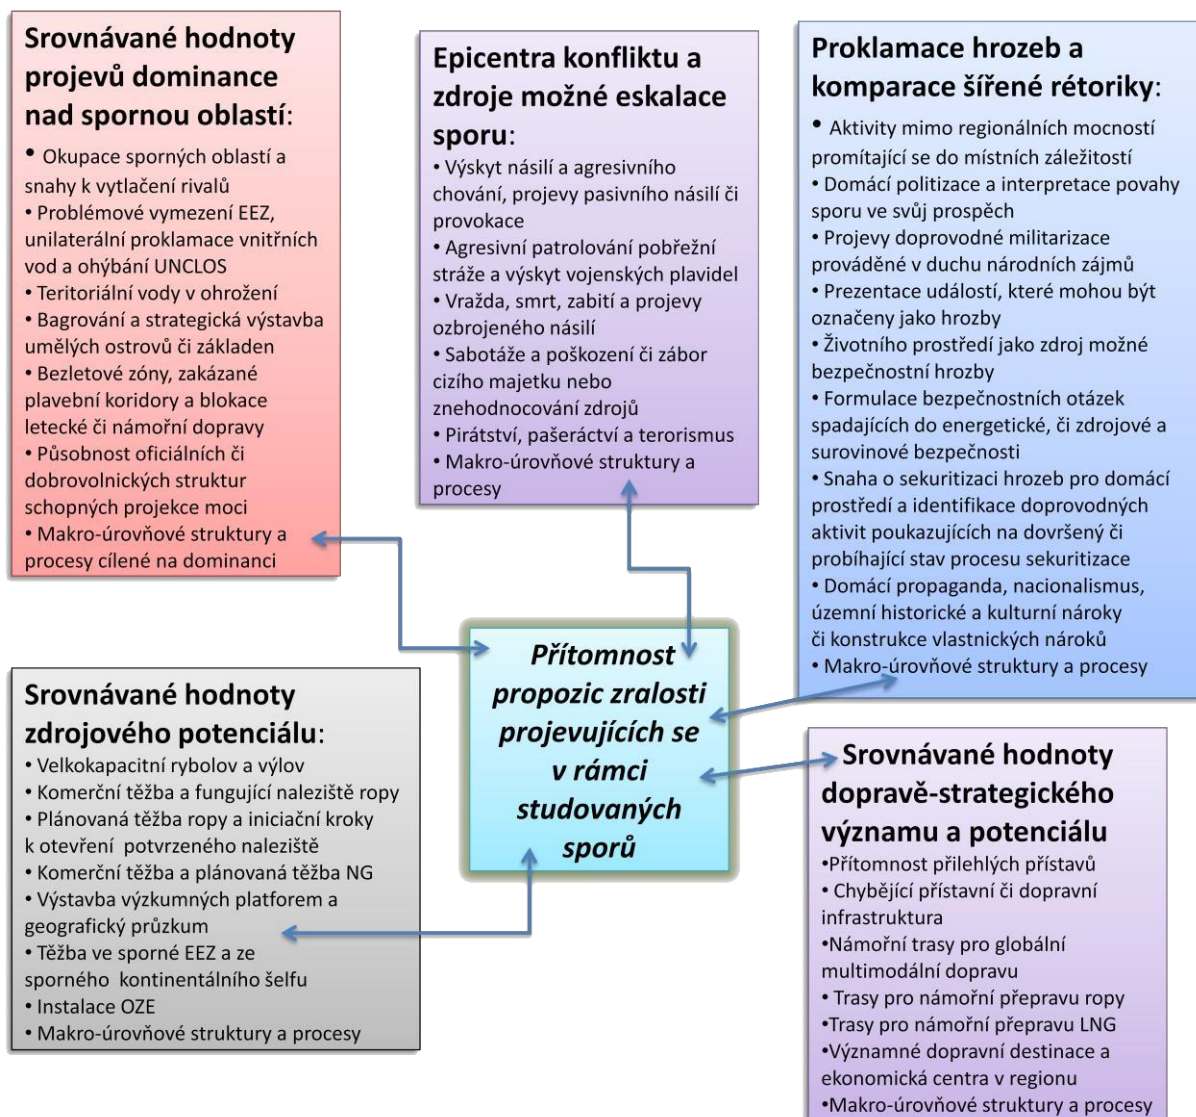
Srovnávané hodnoty projevů dominance nad spornou oblastí:

• Okupace sporných oblastí a snahy k vytlačení rivalů
• Problémové vymezení EEZ, unilaterální proklamace vnitřních vod a ohýbání UNCLOS
• Teritoriální vody v ohrožení
• Bagrování a strategická výstavba umělých ostrovů či základen
• Bezletové zóny, zakázané plavební koridory a blokace letecké či námořní dopravy
• Působnost oficiálních či dobrovolnických struktur schopných projekce moci
• Makro-úrovňové struktury a procesy cílené na dominanci

Epicentra konfliktu a zdroje možné eskalace sporu:

• Výskyt násilí a agresivního chování, projevy pasivního násilí či provokace
• Agresivní patrolování pobřežní stráže a výskyt vojenských plavidel
• Vražda, smrt, zabití a projevy ozbrojeného násilí
• Sabotáže a poškození či zábor cizího majetku nebo znehodnocování zdrojů
• Pirátství, pašeráctví a terorismus
• Makro-úrovňové struktury a procesy

Proklamace hrozeb a komparace šířené rétoriky:

• Aktivity mimo regionálních mocností promítající se do místních záležitostí
• Domácí politizace a interpretace povahy sporu ve svůj prospěch
• Projevy doprovodné militarizace prováděné v duchu národních zájmů
• Prezentace událostí, které mohou být označeny jako hrozby
• Životního prostředí jako zdroj možné bezpečnostní hrozby
• Formulace bezpečnostních otázek spadajících do energetické, či zdrojové a surovinové bezpečnosti
• Snaha o sekuritizaci hrozeb pro domácí prostředí a identifikace doprovodných aktivit poukazujících na dovršený či probíhající stav procesu sekuritizace
• Domácí propaganda, nacionalismus, územní historické a kulturní nároky či konstrukce vlastnických nároků
• Makro-úrovňové struktury a procesy

Přítomnost propozic zralosti projevujících se v rámci studovaných sporů

Srovnávané hodnoty zdrojového potenciálu:

• Velkokapacitní rybolov a výlov
• Komerční těžba a fungující naleziště ropy
• Plánovaná těžba ropy a iniciační kroky k otevření potvrzeného naleziště
• Komerční těžba a plánovaná těžba NG
• Výstavba výzkumných platforem a geografický průzkum
• Těžba ve sporné EEZ a ze sporného kontinentálního šelfu
• Instalace OZE
• Makro-úrovňové struktury a procesy

Srovnávané hodnoty dopravě-strategického významu a potenciálu

•Přítomnost přilehlých přístavů
• Chybějící přístavní či dopravní infrastruktura
•Námořní trasy pro globální multimodální dopravu
• Trasy pro námořní přepravu ropy
•Trasy pro námořní přepravu LNG
•Významné dopravní destinace a ekonomická centra v regionu
•Makro-úrovňové struktury a procesy